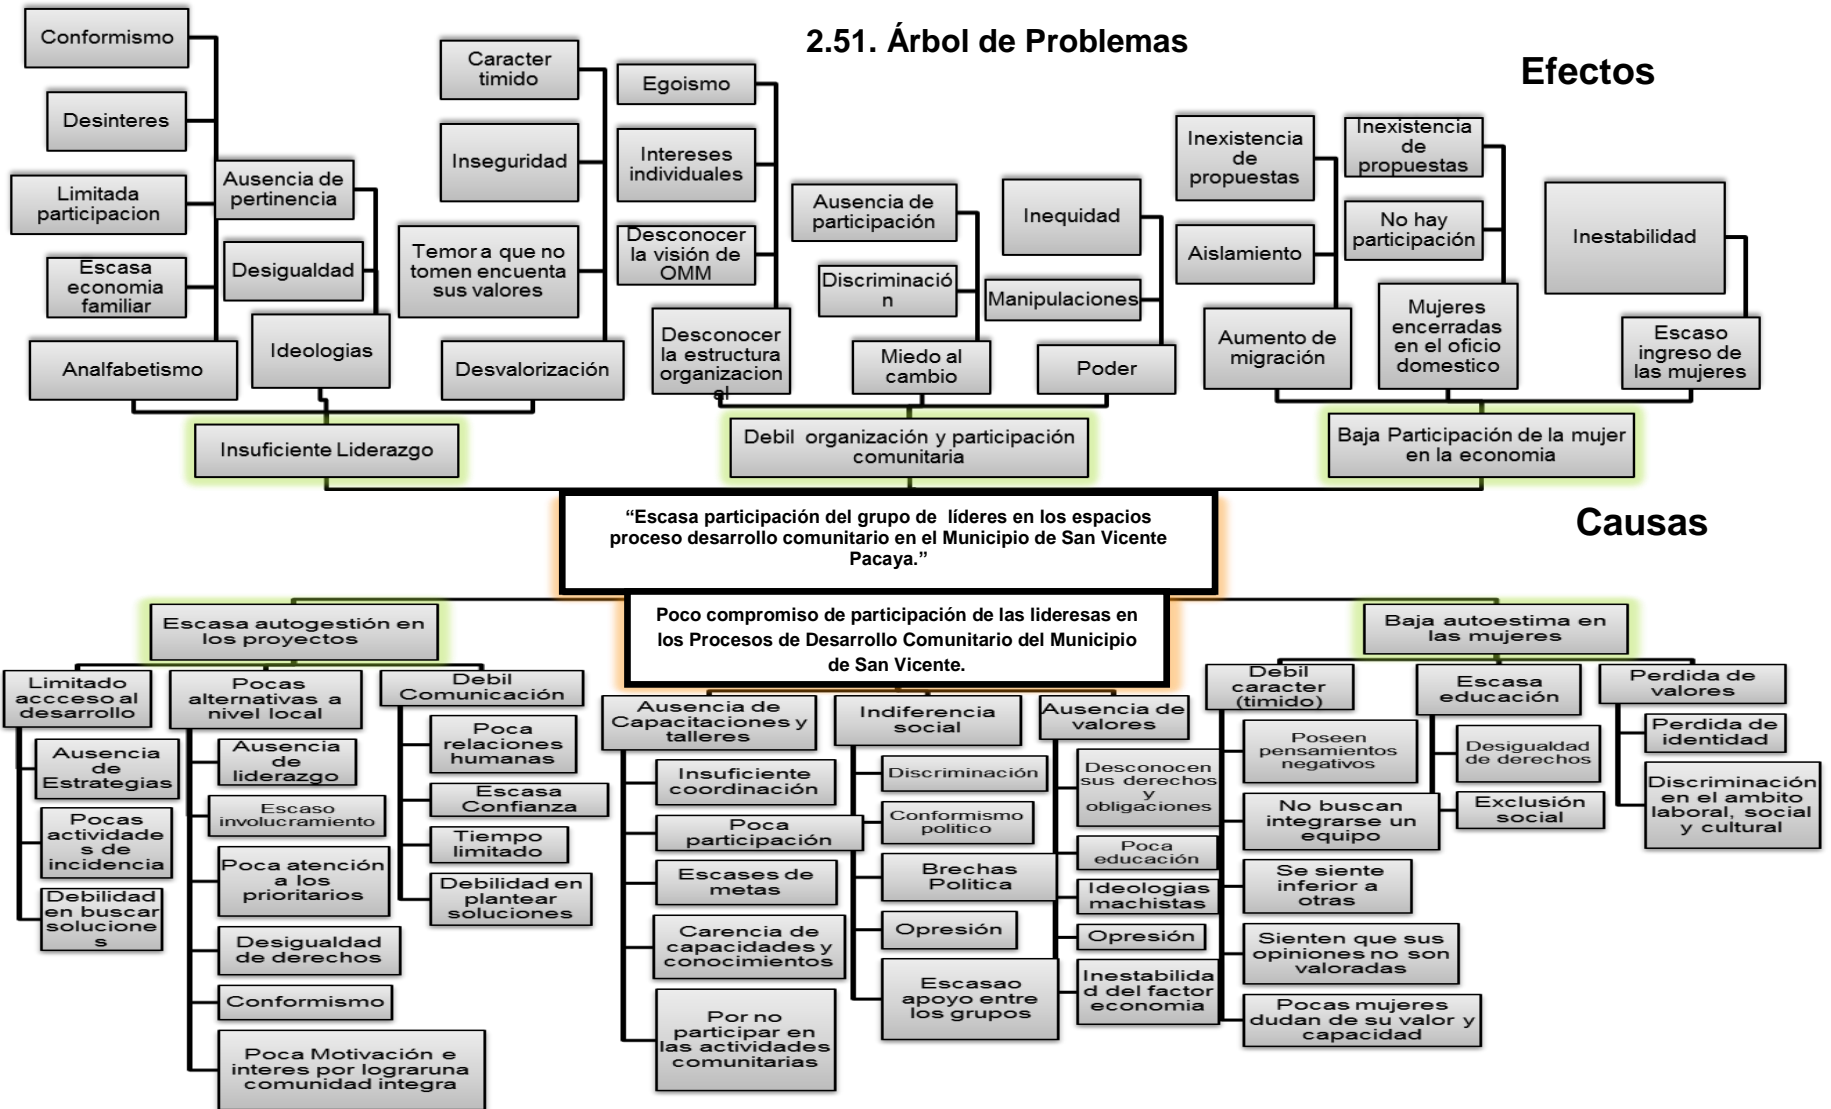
2.51. Árbol de Problemas

Efectos

Conformismo

Desinteres

Limitada participacion

Escasa economia familiar

Analfabetismo

Ausencia de pertinencia

Desigualdad

Ideologias

Caracter timido

Inseguridad

Temor a que no tomen encuenta sus valores

Desvalorización

Egoismo

Intereses individuales

Desconocer la visión de OMM

Desconocer la estructura organizacional

Ausencia de participación

Discriminación

Miedo al cambio

Inequidad

Manipulaciones

Poder

Inexistencia de propuestas

Aislamiento

Aumento de migración

Inexistencia de propuestas

No hay participación

Mujeres encerradas en el oficio domestico

Inestabilidad

Escaso ingreso de las mujeres

Insuficiente Liderazgo

Debil organización y participación comunitaria

Baja Participación de la mujer en la economia

"Escasa participación del grupo de líderes en los espacios proceso desarrollo comunitario en el Municipio de San Vicente Pacaya."

Causas

Poco compromiso de participación de las lideresas en los Procesos de Desarrollo Comunitario del Municipio de San Vicente.

Escasa autogestión en los proyectos

Baja autoestima en las mujeres

Limitado accceso al desarrollo

Ausencia de Estrategias

Pocas actividades de incidencia

Debilidad en buscar soluciones

Pocas alternativas a nivel local

Ausencia de liderazgo

Escaso involucramiento

Poca atención a los prioritarios

Desigualdad de derechos

Conformismo

Poca Motivación e interes por lograruna comunidad integra

Debil Comunicación

Poca relaciones humanas

Escasa Confianza

Tiempo limitado

Debilidad en plantear soluciones

Ausencia de Capacitaciones y talleres

Insuficiente coordinación

Poca participación

Escases de metas

Carencia de capacidades y conocimientos

Por no participar en las actividades comunitarias

Indiferencia social

Discriminación

Conformismo politico

Brechas Politica

Opresión

Escasao apoyo entre los grupos

Ausencia de valores

Desconocen sus derechos y obligaciones

Poca educación

Ideologias machistas

Opresión

Inestabilidad del factor economia

Debil caracter (timido)

Poseen pensamientos negativos

No buscan integrarse un equipo

Se siente inferior a otras

Sienten que sus opiniones no son valoradas

Pocas mujeres dudan de su valor y capacidad

Escasa educación

Desigualdad de derechos

Exclusión social

Perdida de valores

Perdida de identidad

Discriminación en el ambito laboral, social y cultural